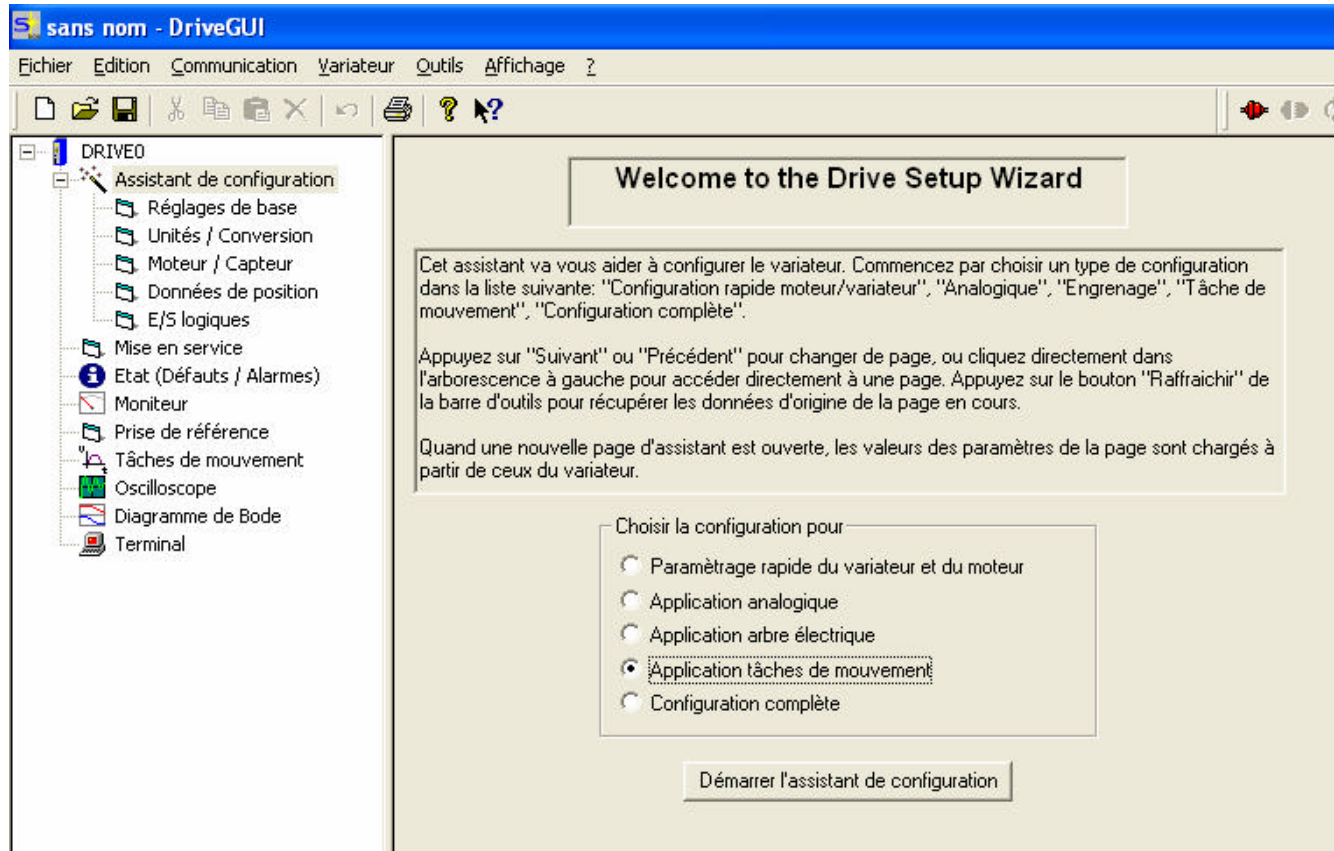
sans nom - DriveGUI

Fichier Edition Communication Variateur Outils Affichage ?

DRIVE0
Assistant de configuration
Réglages de base
Unités / Conversion
Moteur / Capteur
Données de position
E/S logiques
Mise en service
Etat (Défauts / Alarmes)
Moniteur
Prise de référence
Tâches de mouvement
Oscilloscope
Diagramme de Bode
Terminal

Welcome to the Drive Setup Wizard

Cet assistant va vous aider à configurer le variateur. Commencez par choisir un type de configuration dans la liste suivante: "Configuration rapide moteur/variateur", "Analogique", "Engrenage", "Tâche de mouvement", "Configuration complète".

Appuyez sur "Suivant" ou "Précédent" pour changer de page, ou cliquez directement dans l'arborescence à gauche pour accéder directement à une page. Appuyez sur le bouton "Raffraichir" de la barre d'outils pour récupérer les données d'origine de la page en cours.

Quand une nouvelle page d'assistant est ouverte, les valeurs des paramètres de la page sont chargés à partir de ceux du variateur.

Choisir la configuration pour
Paramètrage rapide du variateur et du moteur
Application analogique
Application arbre électrique
Application tâches de mouvement
Configuration complète

Démarrer l'assistant de configuration